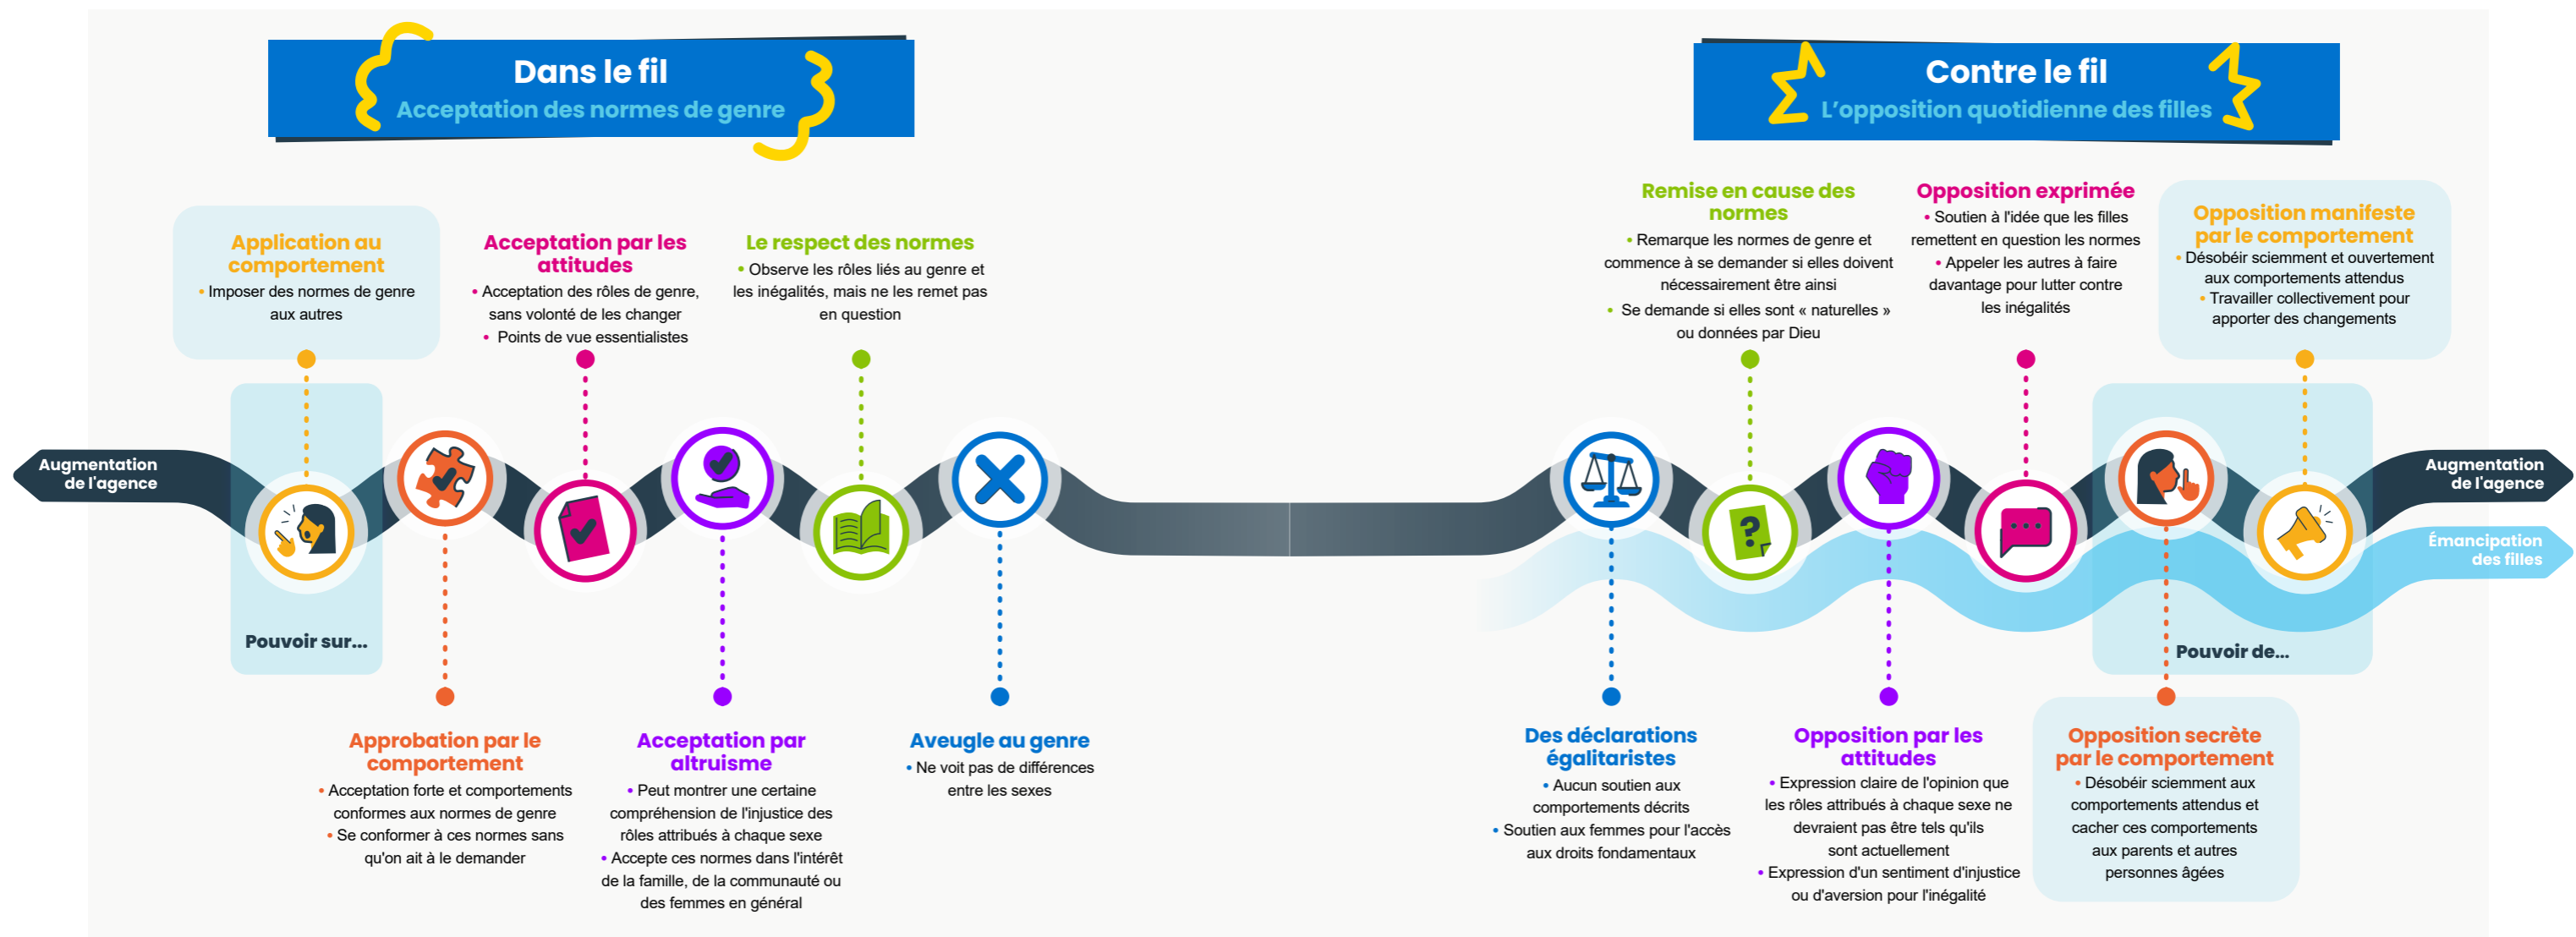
Dans le fil
Acceptation des normes de genre

Contre le fil
L'opposition quotidienne des filles

Application au comportement
• Imposer des normes de genre aux autres

Acceptation par les attitudes
• Acceptation des rôles de genre, sans volonté de les changer
• Points de vue essentialistes

Le respect des normes
• Observe les rôles liés au genre et les inégalités, mais ne les remet pas en question

Remise en cause des normes
• Remarque les normes de genre et commence à se demander si elles doivent nécessairement être ainsi
• Se demande si elles sont « naturelles » ou données par Dieu

Opposition exprimée
• Soutien à l'idée que les filles remettent en question les normes
• Appeler les autres à faire davantage pour lutter contre les inégalités

Opposition manifeste par le comportement
• Désobéir sciemment et ouvertement aux comportements attendus
• Travailler collectivement pour apporter des changements

Augmentation de l'agence

Pouvoir sur...

Augmentation de l'agence

Émancipation des filles

Pouvoir de...

Approbation par le comportement
• Acceptation forte et comportements conformes aux normes de genre
• Se conformer à ces normes sans qu'on ait à le demander

Acceptation par altruisme
• Peut montrer une certaine compréhension de l'injustice des rôles attribués à chaque sexe
• Accepte ces normes dans l'intérêt de la famille, de la communauté ou des femmes en général

Aveugle au genre
• Ne voit pas de différences entre les sexes

Des déclarations égalitaristes
• Aucun soutien aux comportements décrits
• Soutien aux femmes pour l'accès aux droits fondamentaux

Opposition par les attitudes
• Expression claire de l'opinion que les rôles attribués à chaque sexe ne devraient pas être tels qu'ils sont actuellement
• Expression d'un sentiment d'injustice ou d'aversion pour l'inégalité

Opposition secrète par le comportement
• Désobéir sciemment aux comportements attendus et cacher ces comportements aux parents et autres personnes âgées